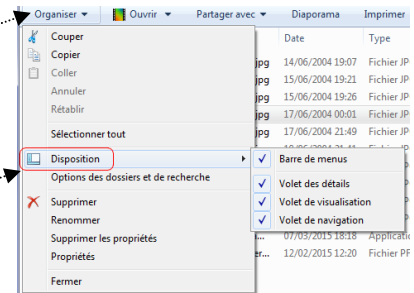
Organiser ▾ Ouvrir ▾ Partager avec ▾ Diaporama Imprimer

Couper
Copier
Coller
Annuler
Rétablir
Sélectionner tout
Disposition
Options des dossiers et de recherche
Supprimer
Renommer
Supprimer les propriétés
Propriétés
Fermer

Barre de menus
Volet des détails
Volet de visualisation
Volet de navigation

| Date | Type |
|---|---|
| 14/06/2004 19:07 | Fichier JP |
| 15/06/2004 19:21 | Fichier JP |
| 15/06/2004 19:26 | Fichier JP |
| 17/06/2004 00:01 | Fichier JP |
| 17/06/2004 21:49 | Fichier JP |
| 17/06/2004 21:50 | Fichier JP |
| 07/03/2015 18:18 | Applicatio |
| 12/02/2015 12:20 | Fichier PF |

jpg
jpg
jpg
jpg
jpg
jpg